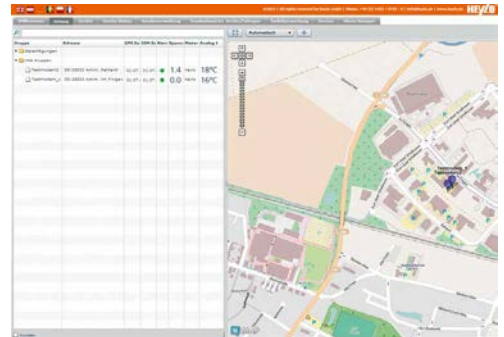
HEYER

Gruppe | Adresse | GPS | Fix | GSM | Ex | Akku | Spannung | Motor | Analog 1
Berechtigungen
Alle Gruppen
Testmodem1 | DE-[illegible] | 01.07. | 01.07. | 1.4 | Nein | 18°C
Testmodem2 | DE-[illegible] | 01.07. | 01.07. | 0.0 | Nein | 16°C

Automatisch